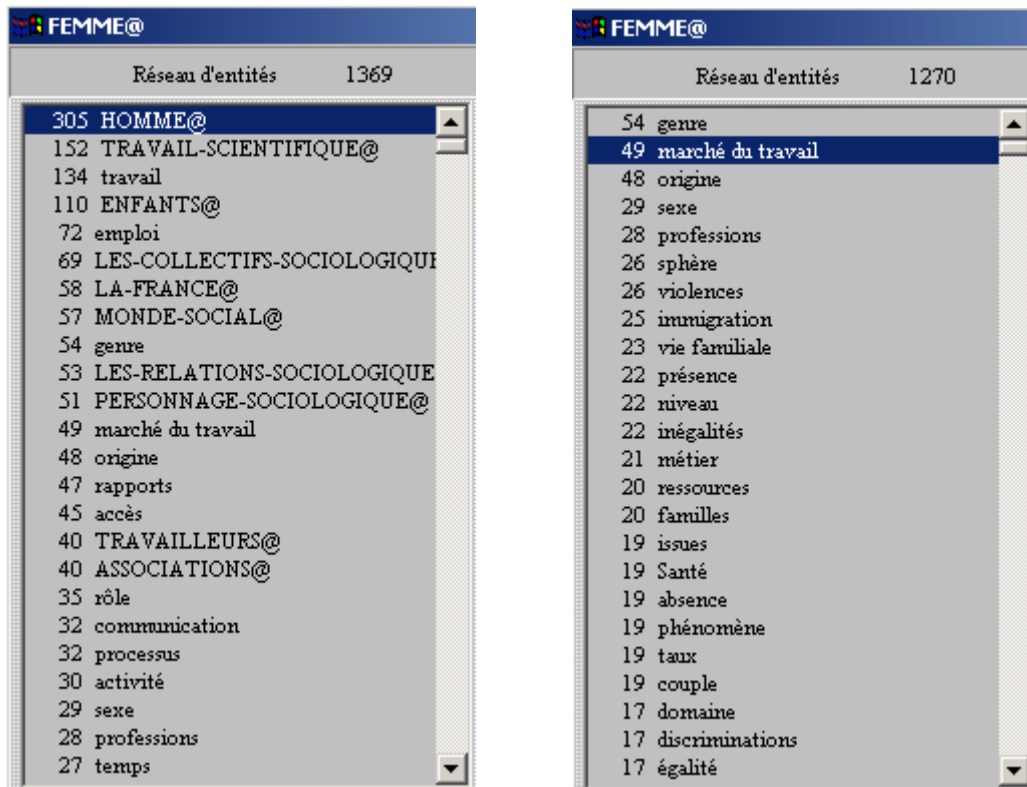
FEMME@

Réseau d'entités 1369

305 HOMME@
152 TRAVAIL-SCIENTIFIQUE@
134 travail
110 ENFANTS@
72 emploi
69 LES-COLLECTIFS-SOCIOLOGIQUI
58 LA-FRANCE@
57 MONDE-SOCIAL@
54 genre
53 LES-RELATIONS-SOCIOLOGIQUE
51 PERSONNAGE-SOCIOLOGIQUE@
49 marché du travail
48 origine
47 rapports
45 accès
40 TRAVAILLEURS@
40 ASSOCIATIONS@
35 rôle
32 communication
32 processus
30 activité
29 sexe
28 professions
27 temps

FEMME@

Réseau d'entités 1270

54 genre
49 marché du travail
48 origine
29 sexe
28 professions
26 sphère
26 violences
25 immigration
23 vie familiale
22 présence
22 niveau
22 inégalités
21 métier
20 ressources
20 familles
19 issues
19 Santé
19 absence
19 phénomène
19 taux
19 couple
17 domaine
17 discriminations
17 égalité